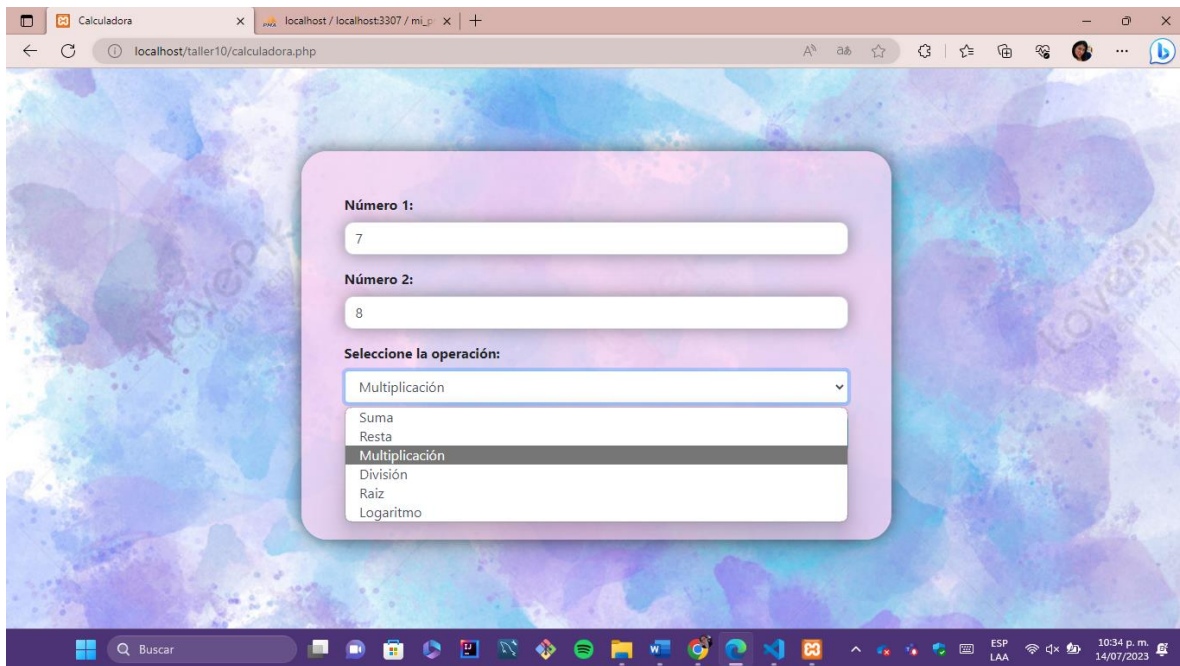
Calculadora
localhost / localhost:3307 / mi_p
localhost/taller10/calculadora.php

Número 1:
7
Número 2:
8
Seleccione la operación:
Multiplicación
Suma
Resta
Multiplicación
División
Raiz
Logaritmo

Buscar
ESP
LAA
10:34 p. m.
14/07/2023